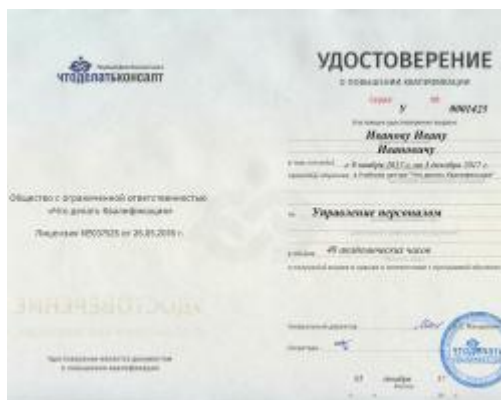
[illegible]
ЧТОДЕЛАТЬКОНСАЛТ

Общество с ограниченной ответственностью «Что делать Квалификация»

Лицензия №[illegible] от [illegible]

УДОСТОВЕРЕНИЕ

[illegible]

Удостоверение является документом о повышении квалификации

УДОСТОВЕРЕНИЕ
о повышении квалификации

серия У № 0001425

Настоящее удостоверение выдано
Иванову Ивану Ивановичу

в том, что он(а) с 8 ноября 2017 г. по 3 декабря 2017 г. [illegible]

по Управление персоналом

в объеме 40 академических часов

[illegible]

Генеральный директор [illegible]

Секретарь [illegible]

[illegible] декабря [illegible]